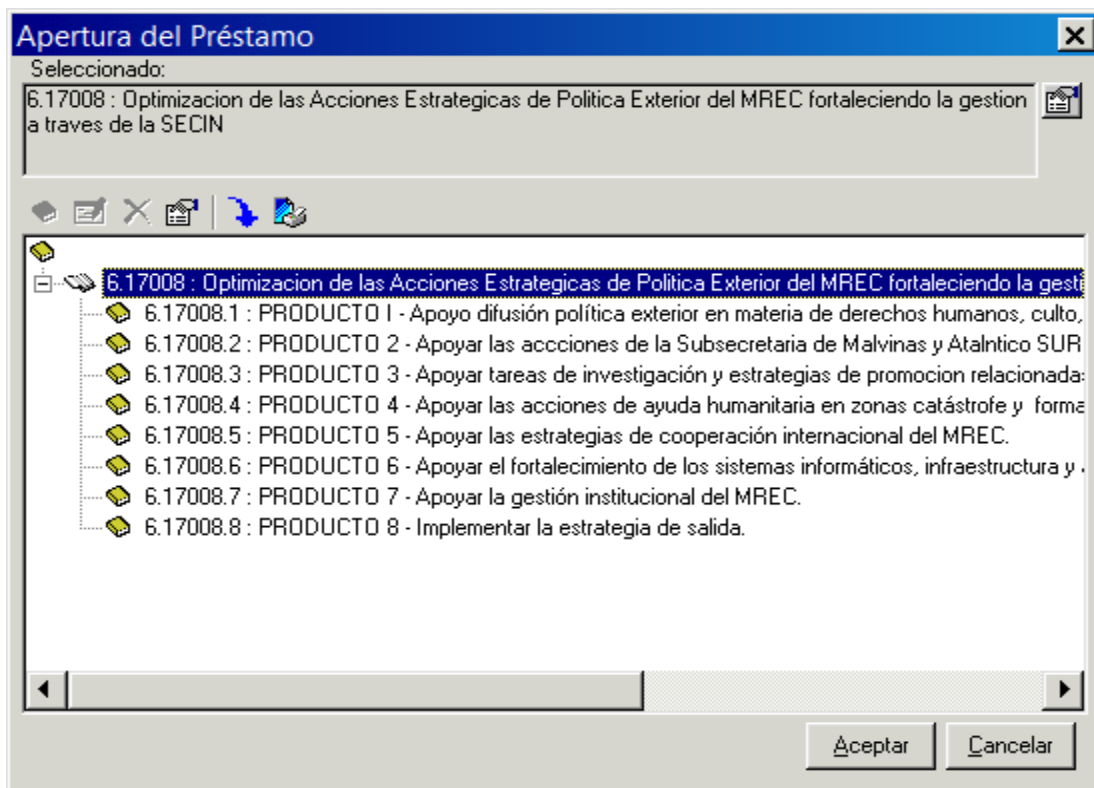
Apertura del Préstamo

Seleccionado:

6.17008 : Optimizacion de las Acciones Estrategicas de Politica Exterior del MREC fortaleciendo la gestion a traves de la SECIN

6.17008 : Optimizacion de las Acciones Estrategicas de Politica Exterior del MREC fortaleciendo la gest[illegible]

6.17008.1 : PRODUCTO I - Apoyo difusión política exterior en materia de derechos humanos, culto, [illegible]

6.17008.2 : PRODUCTO 2 - Apoyar las accciones de la Subsecretaria de Malvinas y Atalntico SUR

6.17008.3 : PRODUCTO 3 - Apoyar tareas de investigación y estrategias de promocion relacionada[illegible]

6.17008.4 : PRODUCTO 4 - Apoyar las acciones de ayuda humanitaria en zonas catástrofe y forma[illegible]

6.17008.5 : PRODUCTO 5 - Apoyar las estrategias de cooperación internacional del MREC.

6.17008.6 : PRODUCTO 6 - Apoyar el fortalecimiento de los sistemas informáticos, infraestructura y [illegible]

6.17008.7 : PRODUCTO 7 - Apoyar la gestión institucional del MREC.

6.17008.8 : PRODUCTO 8 - Implementar la estrategia de salida.

Aceptar

Cancelar